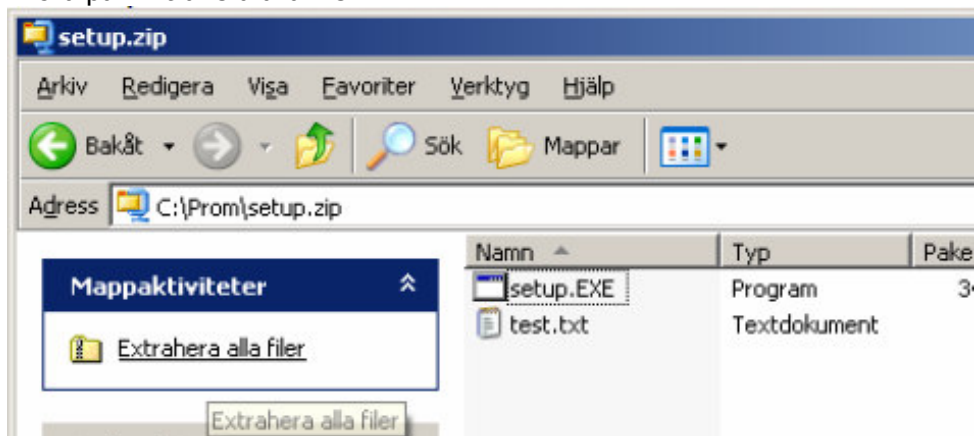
setup.zip

Arkiv Redigera Visa Favoriter Verktyg Hjälp

Bakåt Sök Mappar

Adress C:\Prom\setup.zip

| Namn | Typ | Pake |
|---|---|---|
| setup.EXE | Program | 3 |
| test.txt | Textdokument | |

Mappaktiviteter

Extrahera alla filer

Extrahera alla filer